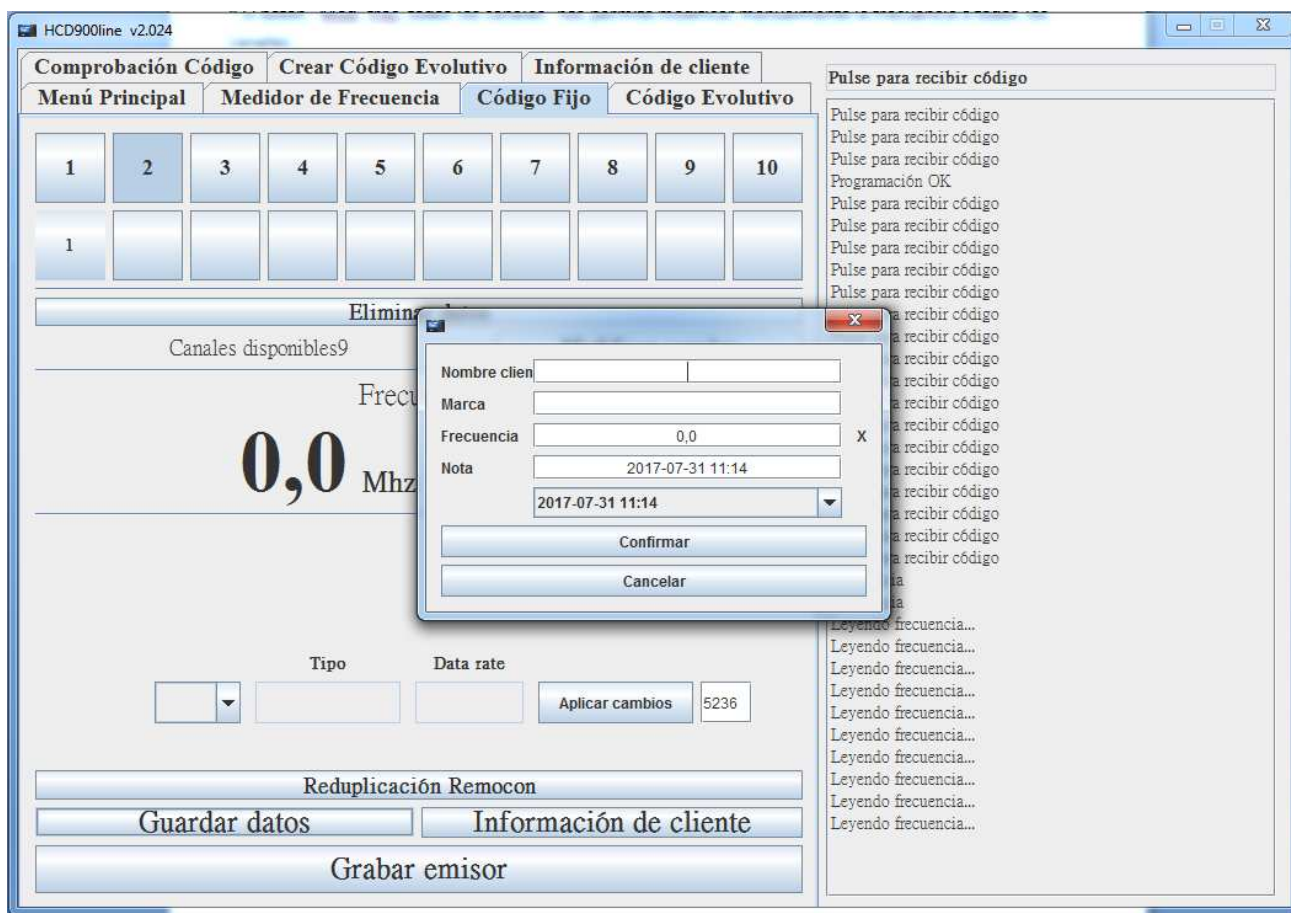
HCD900line v2.024

Comprobación Código | Crear Código Evolutivo | Información de cliente
Menú Principal | Medidor de Frecuencia | Código Fijo | Código Evolutivo

1 2 3 4 5 6 7 8 9 10

1

Elimina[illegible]

Canales disponibles9

Frecu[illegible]

0,0 Mhz

Nombre clien
Marca
Frecuencia 0,0 X
Nota 2017-07-31 11:14
2017-07-31 11:14
Confirmar
Cancelar

Tipo Data rate

Aplicar cambios 5236

Reduplicación Remocon

Guardar datos | Información de cliente

Grabar emisor

Pulse para recibir código

Pulse para recibir código
Pulse para recibir código
Pulse para recibir código
Programación OK
Pulse para recibir código
Pulse para recibir código
Pulse para recibir código
Pulse para recibir código
Pulse para recibir código
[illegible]a recibir código
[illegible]a recibir código
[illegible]a recibir código
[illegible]a recibir código
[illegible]a recibir código
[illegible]a recibir código
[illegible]a recibir código
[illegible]a recibir código
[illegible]a recibir código
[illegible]a recibir código
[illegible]a recibir código
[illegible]ia
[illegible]ia
Leyendo frecuencia...
Leyendo frecuencia...
Leyendo frecuencia...
Leyendo frecuencia...
Leyendo frecuencia...
Leyendo frecuencia...
Leyendo frecuencia...
Leyendo frecuencia...
Leyendo frecuencia...
Leyendo frecuencia...